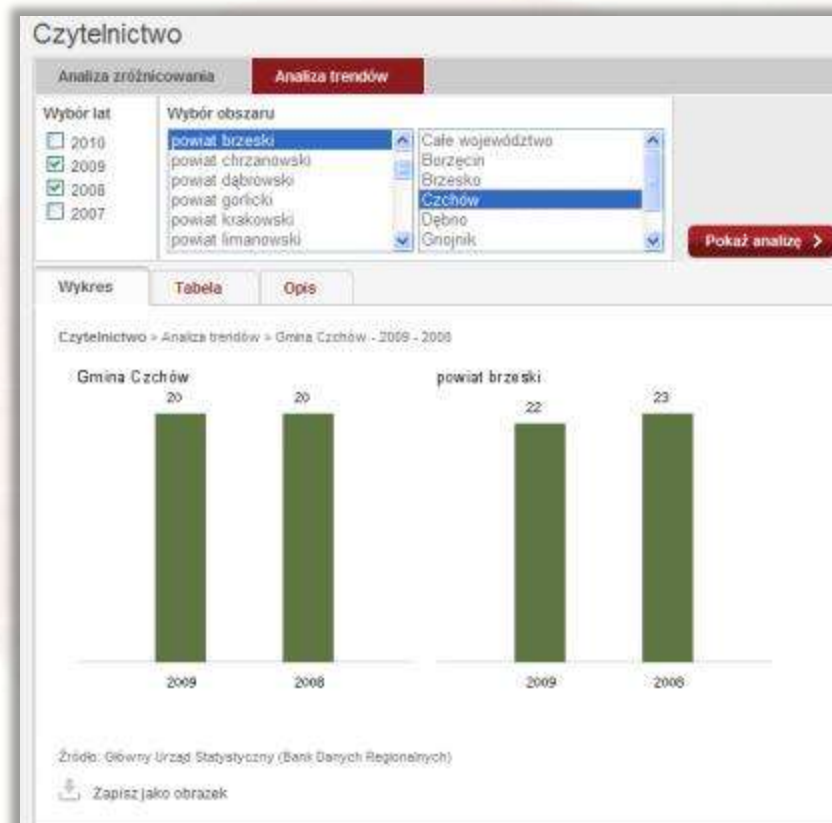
Czytelnictwo

Analiza zróżnicowania

Analiza trendów

Wybór lat

2010

2009

2008

2007

Wybór obszaru

powiat brzeski
powiat chrzanowski
powiat dąbrowski
powiat gorlicki
powiat krakowski
powiat limanowski

Całe województwo
Borzęcin
Brzesko
Czchów
Dębno
Gnojnik

Pokaż analizę >

Wykres

Tabela

Opis

Czytelnictwo » Analiza trendów » Gmina Czchów - 2009 - 2008

Gmina Czchów

20

20

2009

2008

powiat brzeski

22

23

2009

2008

Źródło: Główny Urząd Statystyczny (Bank Danych Regionalnych)

Zapisz jako obrazek